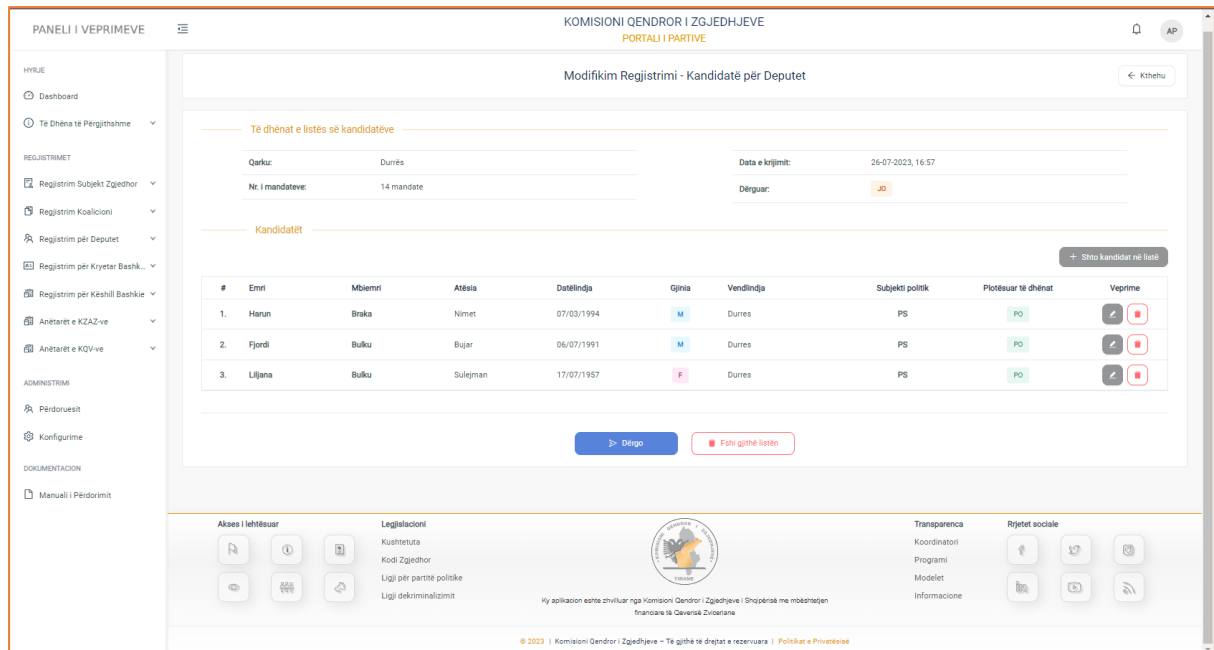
PANELI I VEPRIMEVE

KOMISIONI QENDROR I ZGJEDHJEVE
PORTALI I PARTIVE

AP

HYRJE
Dashboard
Të Dhëna të Përgjithshme

REGJISTRIMET
Regjistrim Subjekt Zgjedhor
Regjistrim Koalicioni
Regjistrim për Deputet
Regjistrim për Kryetar Bashk...
Regjistrim për Këshill Bashkie
Anëtarët e KZAZ-ve
Anëtarët e KQV-ve

ADMINISTRIMI
Përdoruesit
Konfigurime

DOKUMENTACION
Manuali i Përdorimit

Modifikim Regjistrimi - Kandidatë për Deputet

Kthehu

Të dhënat e listës së kandidatëve

Qarku: Durrës
Nr. i mandateve: 14 mandate
Data e krijimit: 26-07-2023, 16:57
Dërguar: JO

Kandidatët

+ Shto kandidat në listë

| # | Emri | Mbiemri | Atësia | Datëlindja | Gjinia | Vendlindja | Subjekti politik | Plotësuar të dhënat | Veprime |
|---|---|---|---|---|---|---|---|---|---|
| 1. | Harun | Braka | Nimet | 07/03/1994 | M | Durres | PS | PO | |
| 2. | Fjordi | Bulku | Bujar | 06/07/1991 | M | Durres | PS | PO | |
| 3. | Liljana | Bulku | Sulejman | 17/07/1957 | F | Durres | PS | PO | |

Dërgo
Fshi gjithë listën

Akses i lehtësuar

Legjislacioni
Kushtetuta
Kodi Zgjedhor
Ligji për partitë politike
Ligji dekriminalizimit

Ky aplikacion eshte zhvilluar nga Komisioni Qendror i Zgjedhjeve i Shqipërisë me mbështetjen financiare të Qeverisë Zviceriane

Transparenca
Koordinatori
Programi
Modelet
Informacione

Rrjetet sociale

© 2023 | Komisioni Qendror i Zgjedhjeve – Të gjithë të drejtat e rezervuara | Politikat e Privatësisë